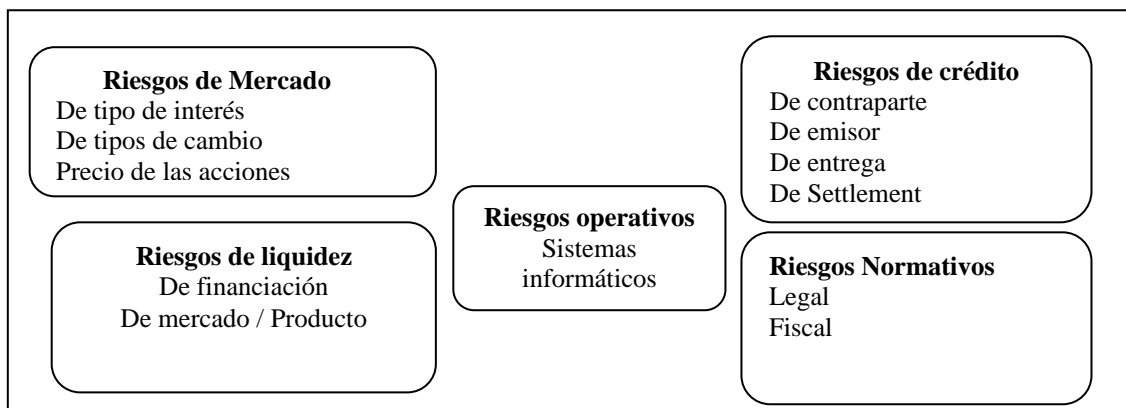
**Riesgos de Mercado**
De tipo de interés
De tipos de cambio
Precio de las acciones

**Riesgos de crédito**
De contraparte
De emisor
De entrega
De Settlement

**Riesgos operativos**
Sistemas informáticos

**Riesgos de liquidez**
De financiación
De mercado / Producto

**Riesgos Normativos**
Legal
Fiscal